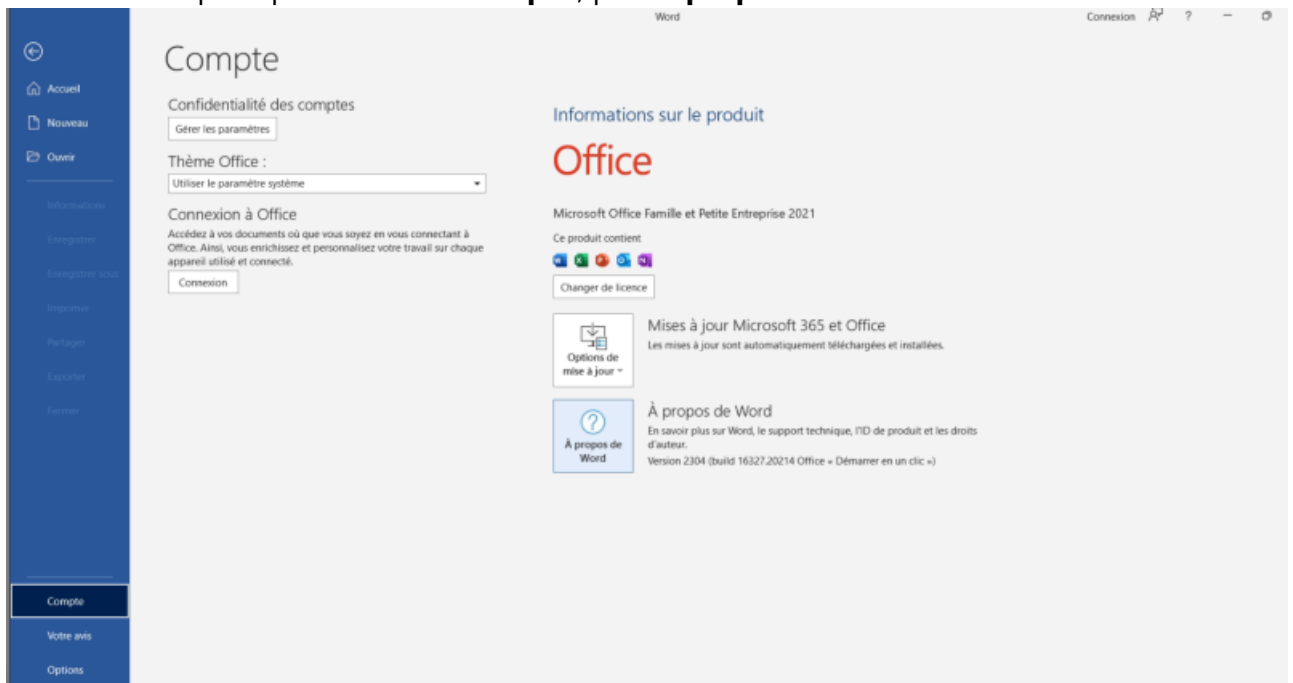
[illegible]

Word

Connexion ? 

Accueil

Nouveau

Ouvrir

Informations

Enregistrer

Enregistrer sous

Imprimer

Partager

Exporter

Fermer

Compte

Votre avis

Options

Compte

Confidentialité des comptes

Gérer les paramètres

Thème Office :

Utiliser le paramètre système

Connexion à Office

Accédez à vos documents où que vous soyez en vous connectant à Office. Ainsi, vous enrichissez et personnalisez votre travail sur chaque appareil utilisé et connecté.

Connexion

Informations sur le produit

Office

Microsoft Office Famille et Petite Entreprise 2021

Ce produit contient

Changer de licence

Options de mise à jour

Mises à jour Microsoft 365 et Office

Les mises à jour sont automatiquement téléchargées et installées.

À propos de Word

À propos de Word

En savoir plus sur Word, le support technique, l'ID de produit et les droits d'auteur.

Version 2304 (build 16327.20214 Office « Démarrer en un clic »)